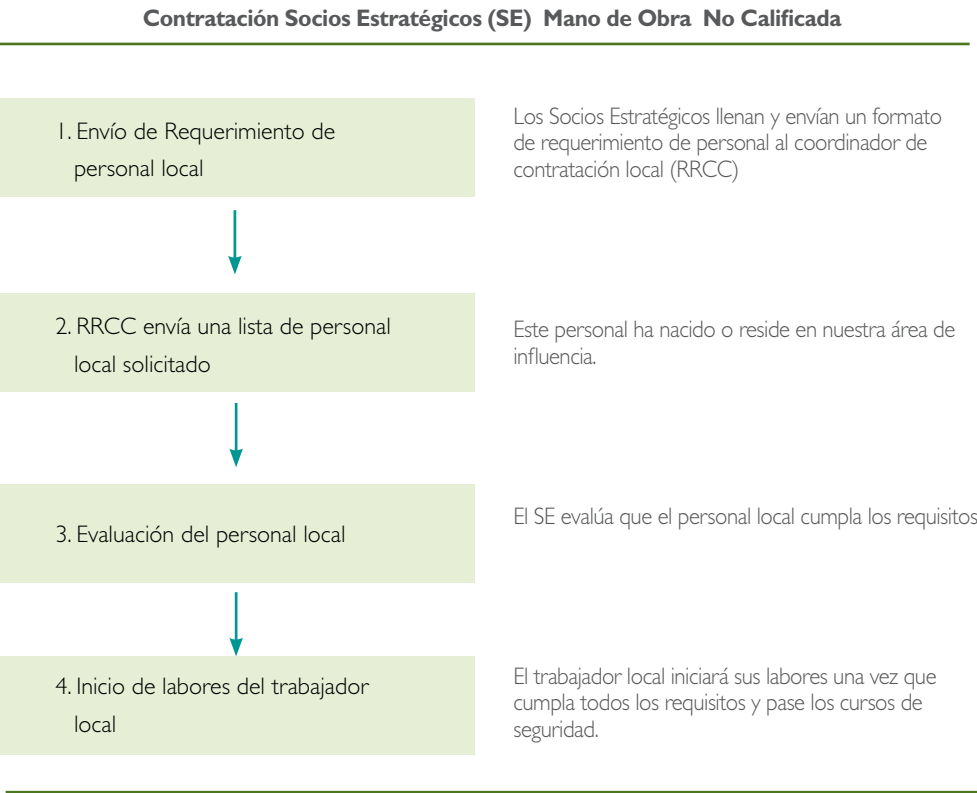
Contratación Socios Estratégicos (SE) Mano de Obra No Calificada

1. Envío de Requerimiento de personal local

Los Socios Estratégicos llenan y envían un formato de requerimiento de personal al coordinador de contratación local (RRCC)

2. RRCC envía una lista de personal local solicitado

Este personal ha nacido o reside en nuestra área de influencia.

3. Evaluación del personal local

El SE evalúa que el personal local cumpla los requisitos

4. Inicio de labores del trabajador local

El trabajador local iniciará sus labores una vez que cumpla todos los requisitos y pase los cursos de seguridad.